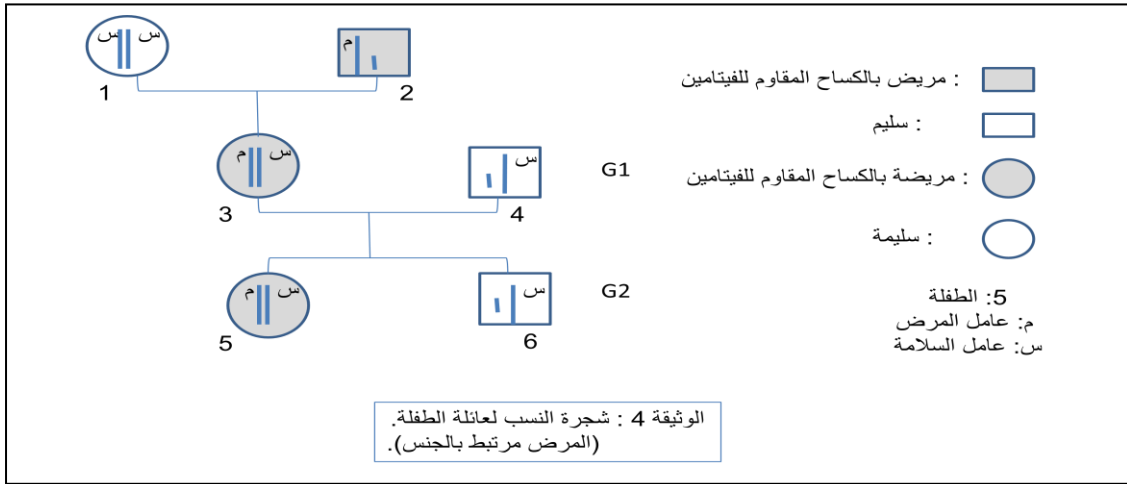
س
1
م
2
س م
3
س
4
G1
س م
5
س
6
G2

: مريض بالكساح المقاوم للفيتامين
: سليم
: مريضة بالكساح المقاوم للفيتامين
: سليمة

5: الطفلة
م: عامل المرض
س: عامل السلامة

الوثيقة 4 : شجرة النسب لعائلة الطفلة.
(المرض مرتبط بالجنس).